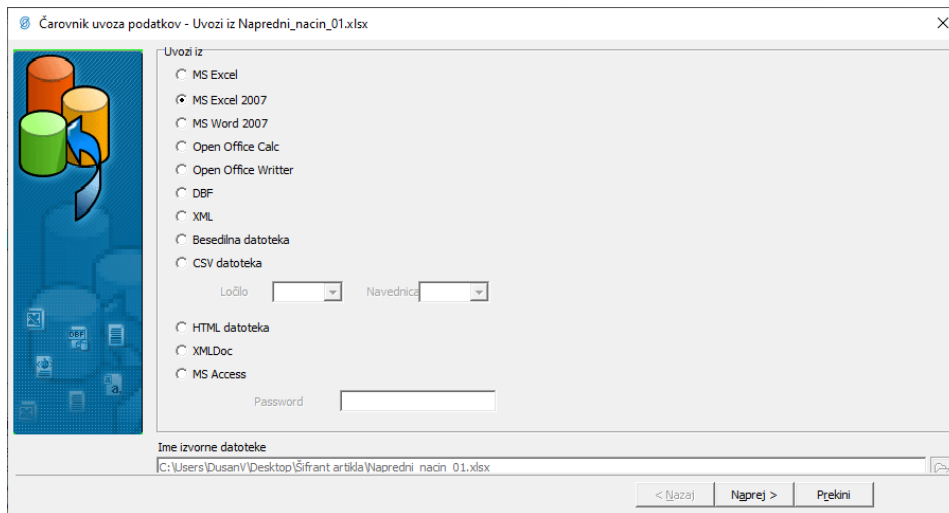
Čarovnik uvoza podatkov - Uvozi iz Napredni_nacin_01.xlsx

Uvozi iz

MS Excel

MS Excel 2007

MS Word 2007

Open Office Calc

Open Office Writter

DBF

XML

Besedilna datoteka

CSV datoteka

Ločilo

Navednica

HTML datoteka

XMLDoc

MS Access

Password

Ime izvorne datoteke

C:\Users\DusanV\Desktop\Šifrant artikla\Napredni_nacin_01.xlsx

< Nazaj

Naprej >

Prekini